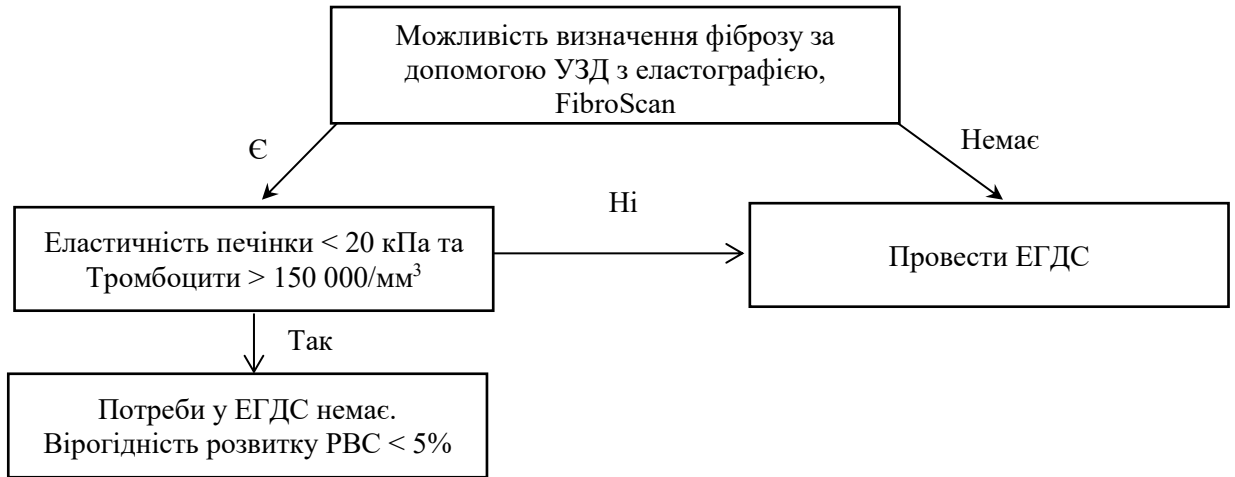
Можливість визначення фіброзу за допомогою УЗД з еластографією, FibroScan

Є

Немає

Ні

Еластичність печінки < 20 кПа та Тромбоцити > 150 000/мм$^3$

Провести ЕГДС

Так

Потреби у ЕГДС немає. Вірогідність розвитку РВС < 5%